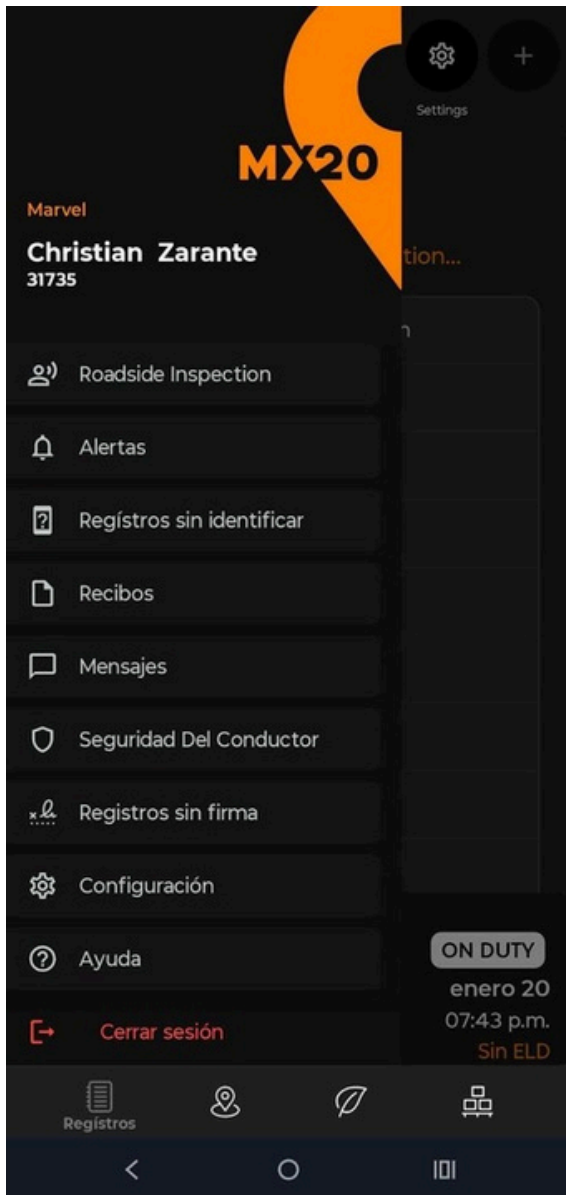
Settings

MX20

Marvel

Christian Zarante
31735

tion...

n

Roadside Inspection

Alertas

Regístros sin identificar

Recibos

Mensajes

Seguridad Del Conductor

Registros sin firma

Configuración

Ayuda

Cerrar sesión

ON DUTY
enero 20
07:43 p.m.
Sin ELD

Regístros